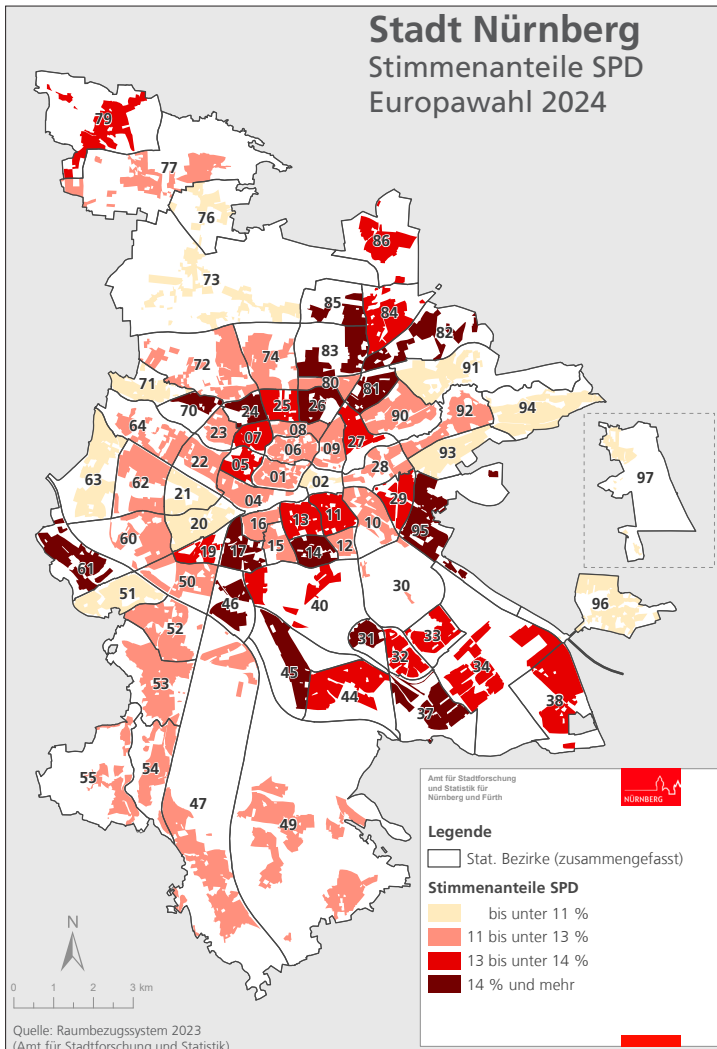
Stadt Nürnberg
Stimmenanteile SPD
Europawahl 2024

79
77
76
86
73
85
84
82
83
74
72
91
71
80
81
70
24
25
26
94
92
90
64
23
08
27
07
93
09
06
97
22
05
28
63
62
01
21
02
04
29
13
11
20
16
10
95
60
19
17
15
14
12
61
50
30
51
40
46
96
52
31
33
32
45
34
53
44
38
37
55
54
47
49

N
0 1 2 3 km

Quelle: Raumbezugssystem 2023
(Amt für Stadtforschung und Statistik)

Amt für Stadtforschung und Statistik für Nürnberg und Fürth
NÜRNBERG

Legende
Stat. Bezirke (zusammengefasst)
Stimmenanteile SPD
bis unter 11 %
11 bis unter 13 %
13 bis unter 14 %
14 % und mehr